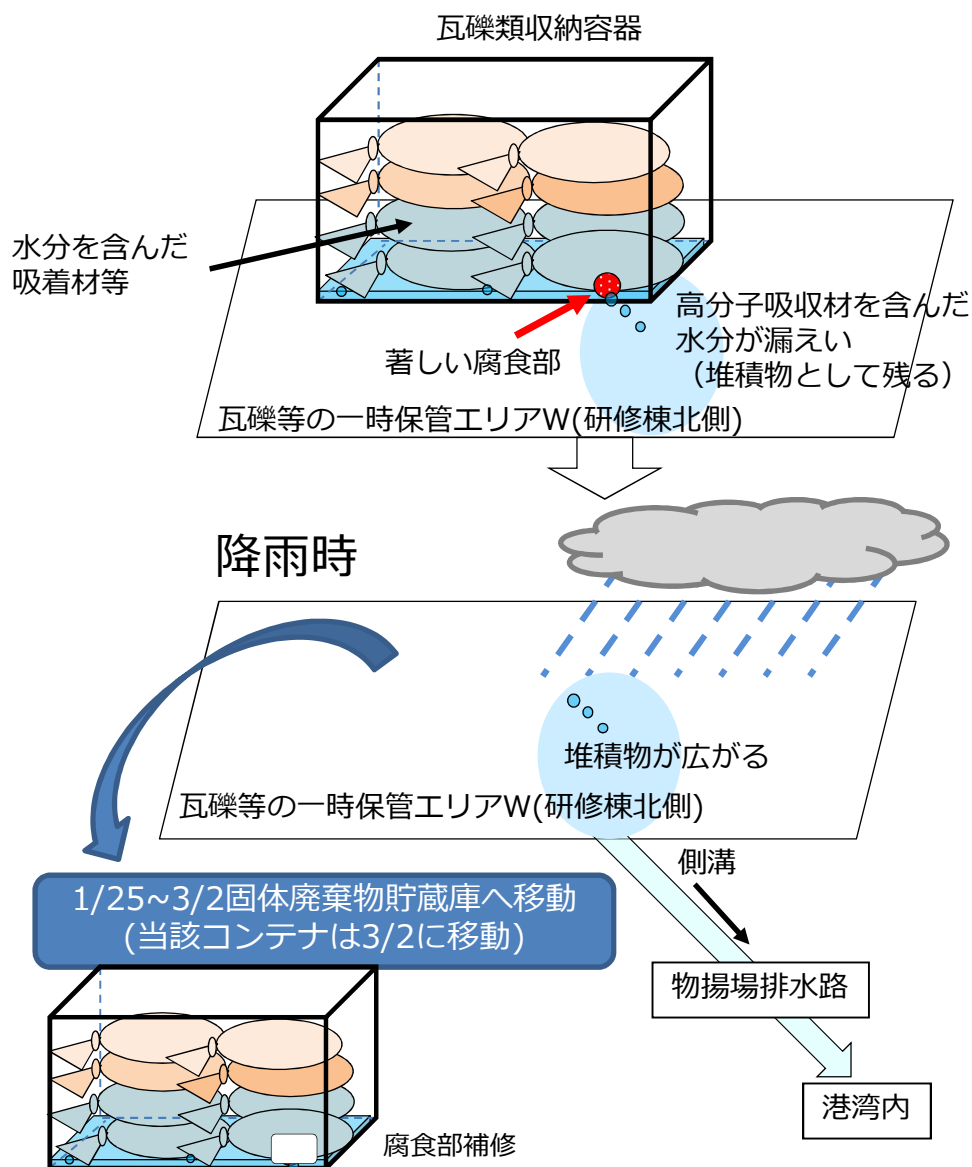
瓦礫類収納容器

水分を含んだ吸着材等

著しい腐食部

高分子吸収材を含んだ水分が漏えい（堆積物として残る）

瓦礫等の一時保管エリアW(研修棟北側)

降雨時

堆積物が広がる

瓦礫等の一時保管エリアW(研修棟北側)

1/25~3/2固体廃棄物貯蔵庫へ移動
(当該コンテナは3/2に移動)

側溝

物揚場排水路

港湾内

腐食部補修